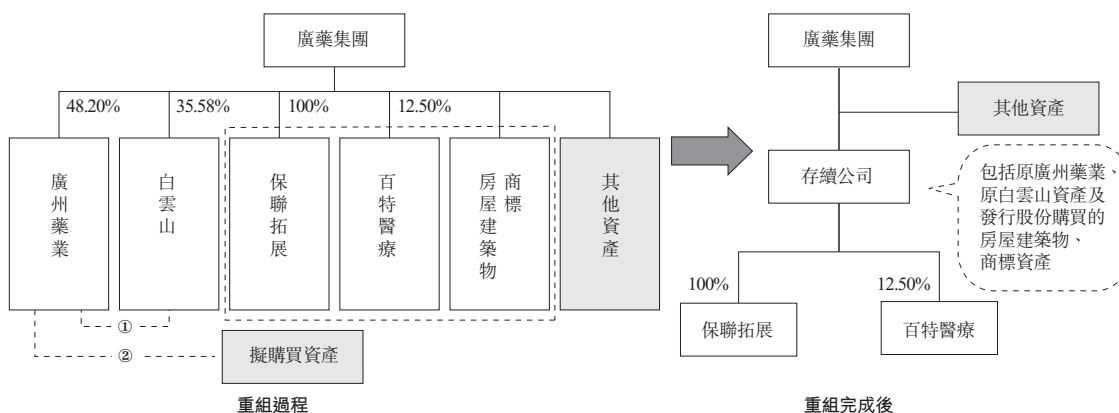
廣藥集團

48.20%
35.58%
100%
12.50%

廣州藥業

白雲山

保聯拓展

百特醫療

商標
房屋建築物

其他資產

①

②

擬購買資產

重組過程

廣藥集團

其他資產

存續公司

包括原廣州藥業、原白雲山資產及發行股份購買的房屋建築物、商標資產

100%

12.50%

保聯拓展

百特醫療

重組完成後